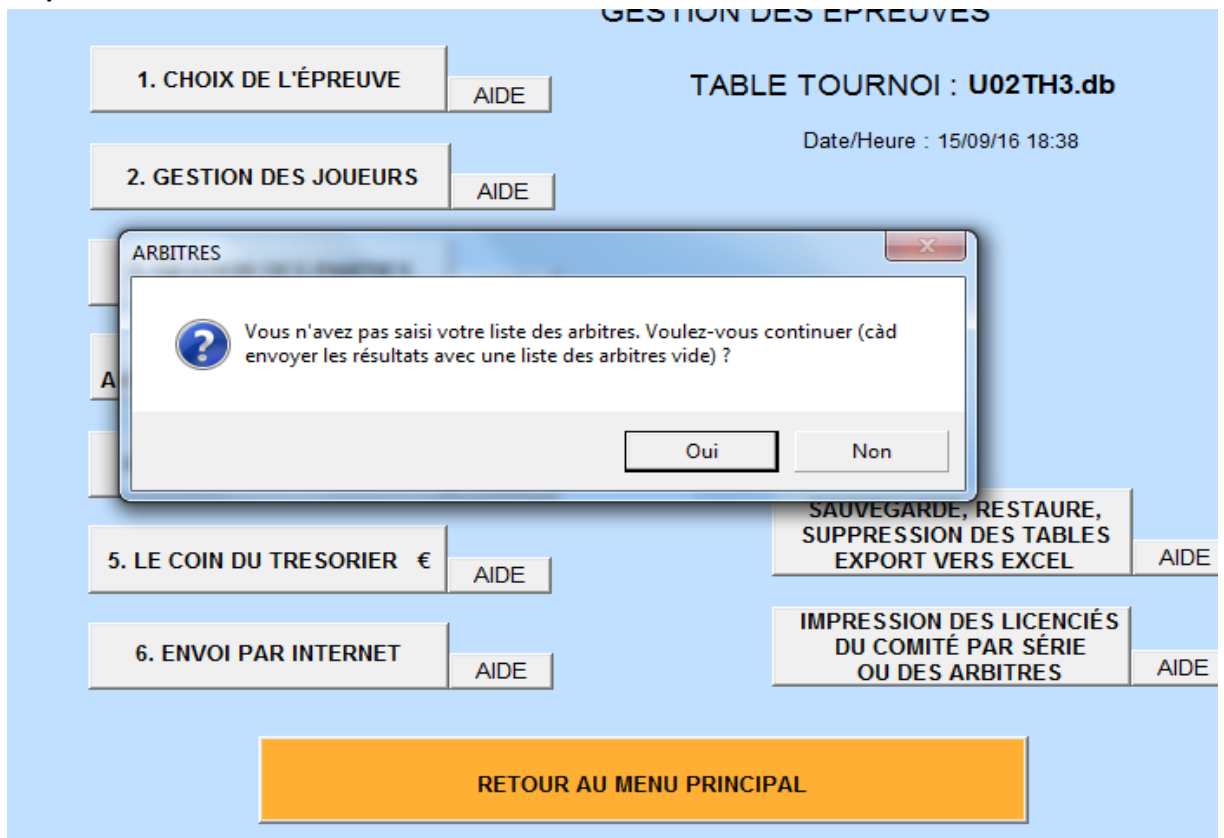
GESTION DES ÉPREUVES

1. CHOIX DE L'ÉPREUVE

AIDE

TABLE TOURNOI : U02TH3.db

Date/Heure : 15/09/16 18:38

2. GESTION DES JOUEURS

AIDE

ARBITRES

Vous n'avez pas saisi votre liste des arbitres. Voulez-vous continuer (càd envoyer les résultats avec une liste des arbitres vide) ?

Oui

Non

A

SAUVEGARDE, RESTAURE, SUPPRESSION DES TABLES EXPORT VERS EXCEL

AIDE

5. LE COIN DU TRESORIER €

AIDE

IMPRESSION DES LICENCIÉS DU COMITÉ PAR SÉRIE OU DES ARBITRES

AIDE

6. ENVOI PAR INTERNET

AIDE

RETOUR AU MENU PRINCIPAL